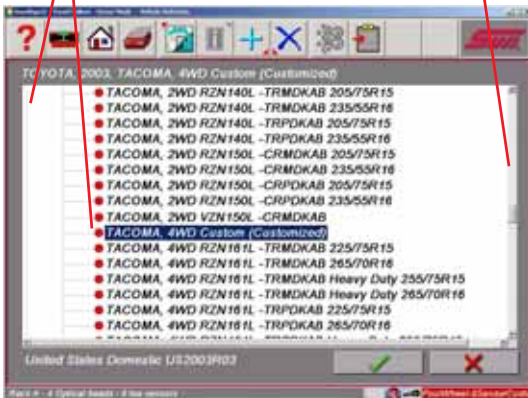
TOYOTA, 2003, TACOMA, 4WD Custom (Customized)

TACOMA, 2WD RZN140L -TRMDKAB 205/75R15
TACOMA, 2WD RZN140L -TRMDKAB 235/55R16
TACOMA, 2WD RZN140L -TRPDKAB 205/75R15
TACOMA, 2WD RZN140L -TRPDKAB 235/55R16
TACOMA, 2WD RZN150L -CRMDKAB 205/75R15
TACOMA, 2WD RZN150L -CRMDKAB 235/55R16
TACOMA, 2WD RZN150L -CRPDKAB 205/75R15
TACOMA, 2WD RZN150L -CRPDKAB 235/55R16
TACOMA, 2WD VZN150L -CRMDKAB
TACOMA, 4WD Custom (Customized)
TACOMA, 4WD RZN161L -TRMDKAB 225/75R15
TACOMA, 4WD RZN161L -TRMDKAB 265/70R16
TACOMA, 4WD RZN161L -TRMDKAB Heavy Duty 255/75R15
TACOMA, 4WD RZN161L -TRMDKAB Heavy Duty 265/70R16
TACOMA, 4WD RZN161L -TRPDKAB 225/75R15
TACOMA, 4WD RZN161L -TRPDKAB 265/70R16
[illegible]

United States Domestic US2003R03